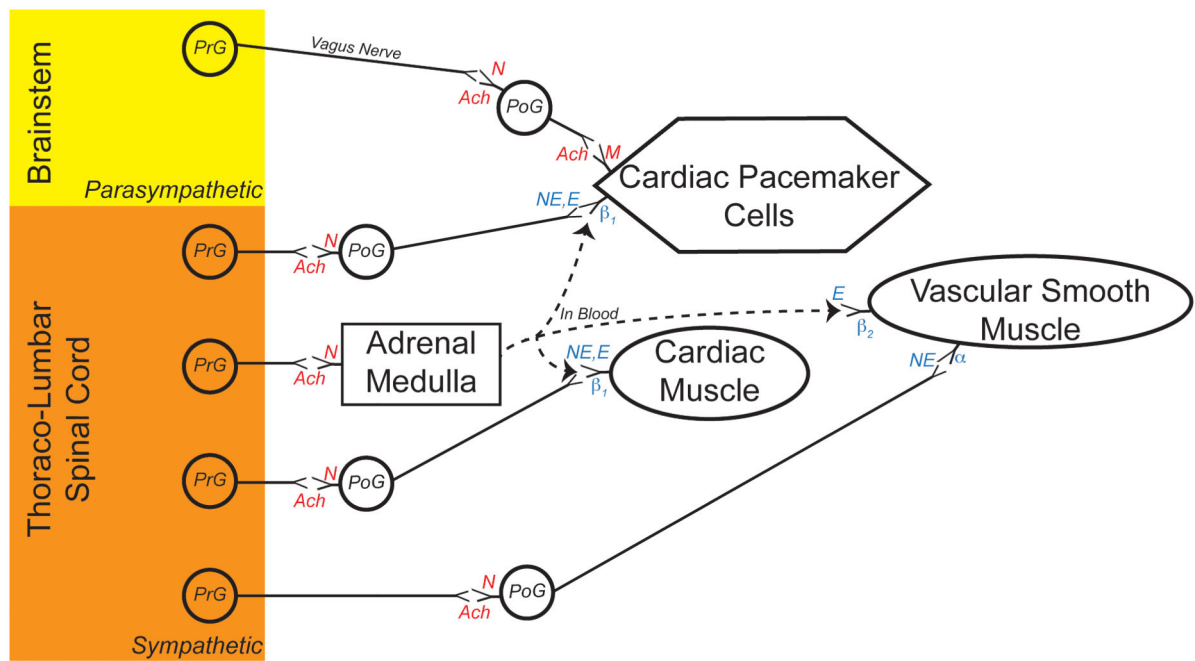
Brainstem

Parasympathetic

PrG

Vagus Nerve

N

Ach

PoG

Ach

M

Cardiac Pacemaker Cells

NE,E

$\beta_1$

Thoraco-Lumbar Spinal Cord

PrG

N

Ach

PoG

In Blood

E

Vascular Smooth Muscle

$\beta_2$

PrG

N

Ach

Adrenal Medulla

NE,E

Cardiac Muscle

$\beta_1$

NE

$\alpha$

PrG

N

Ach

PoG

PrG

N

Ach

PoG

Sympathetic